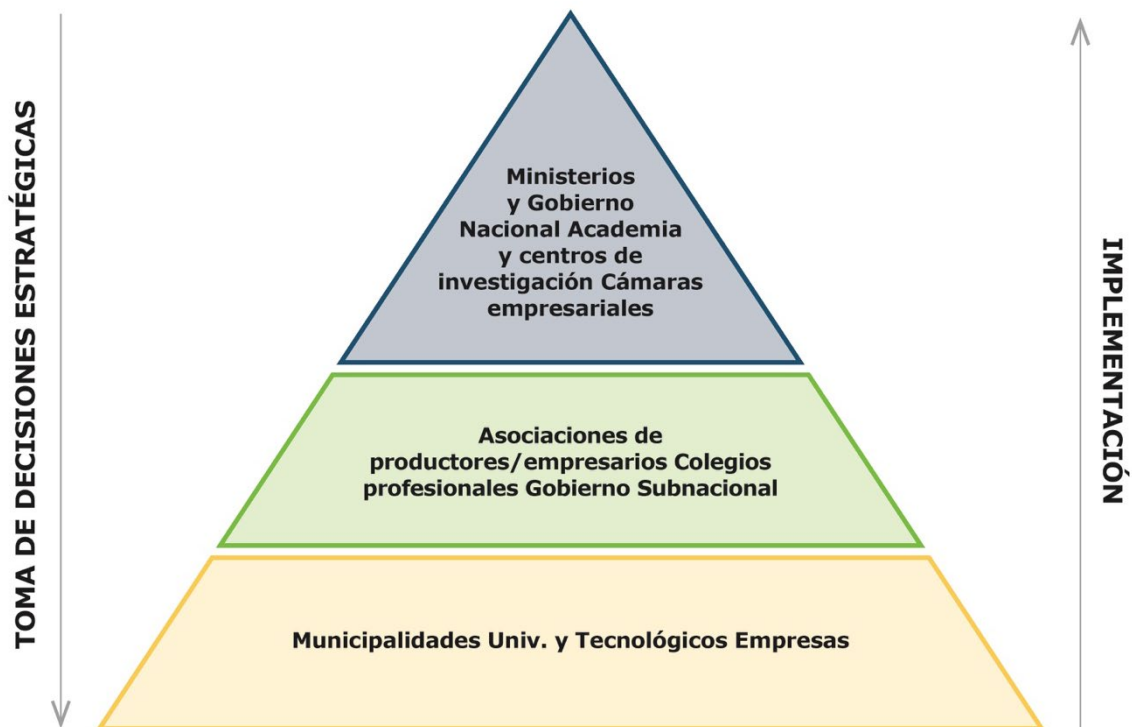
TOMA DE DECISIONES ESTRATÉGICAS

Ministerios y Gobierno Nacional Academia y centros de investigación Cámaras empresariales

Asociaciones de productores/empresarios Colegios profesionales Gobierno Subnacional

Municipalidades Univ. y Tecnológicos Empresas

IMPLEMENTACIÓN